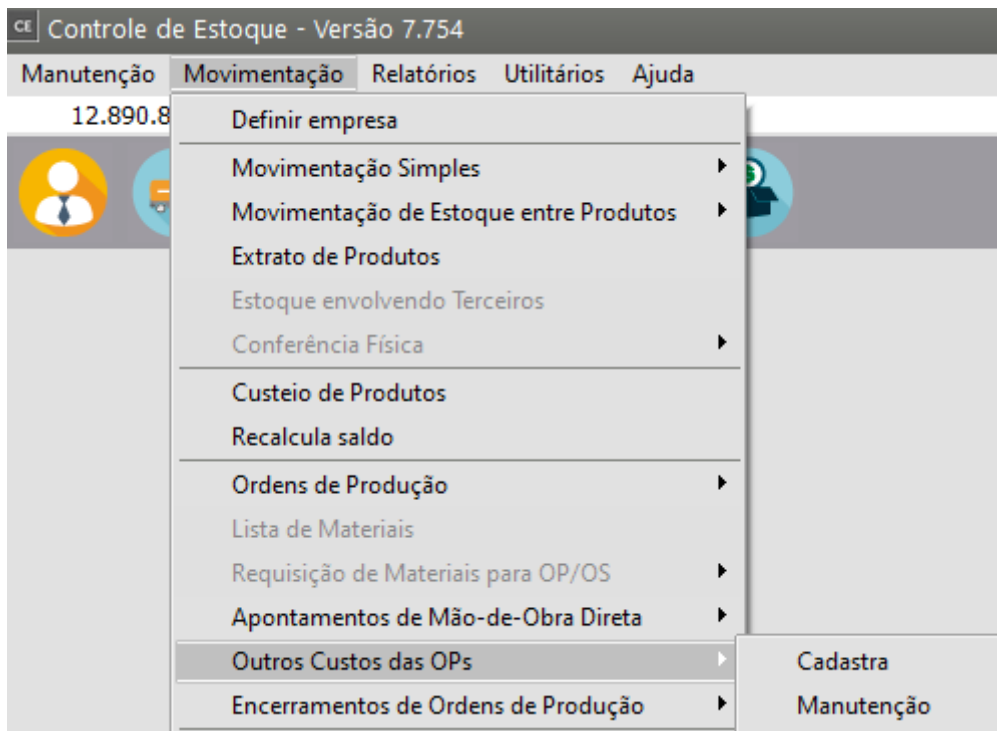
CE Controle de Estoque - Versão 7.754

Manutenção Movimentação Relatórios Utilitários Ajuda

12.890.8

Definir empresa
Movimentação Simples
Movimentação de Estoque entre Produtos
Extrato de Produtos
Estoque envolvendo Terceiros
Conferência Física
Custeio de Produtos
Recalcula saldo
Ordens de Produção
Lista de Materiais
Requisição de Materiais para OP/OS
Apontamentos de Mão-de-Obra Direta
Outros Custos das OPs
Encerramentos de Ordens de Produção

Cadastra
Manutenção